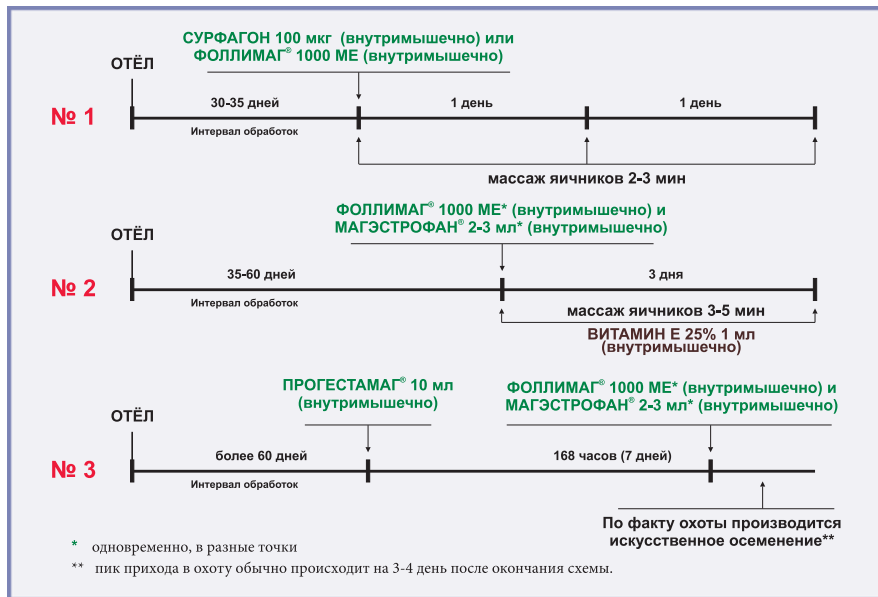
СУРФАГОН 100 мкг (внутримышечно) или ФОЛЛИМАГ® 1000 МЕ (внутримышечно)

ОТЁЛ

№ 1

30-35 дней

Интервал обработок

1 день

1 день

массаж яичников 2-3 мин

ФОЛЛИМАГ® 1000 МЕ* (внутримышечно) и МАГЭСТРОФАН® 2-3 мл* (внутримышечно)

ОТЁЛ

№ 2

35-60 дней

Интервал обработок

3 дня

массаж яичников 3-5 мин

ВИТАМИН Е 25% 1 мл (внутримышечно)

ПРОГЕСТАМАГ® 10 мл (внутримышечно)

ФОЛЛИМАГ® 1000 МЕ* (внутримышечно) и МАГЭСТРОФАН® 2-3 мл* (внутримышечно)

ОТЁЛ

№ 3

более 60 дней

Интервал обработок

168 часов (7 дней)

По факту охоты производится искусственное осеменение**

* одновременно, в разные точки

** пик прихода в охоту обычно происходит на 3-4 день после окончания схемы.